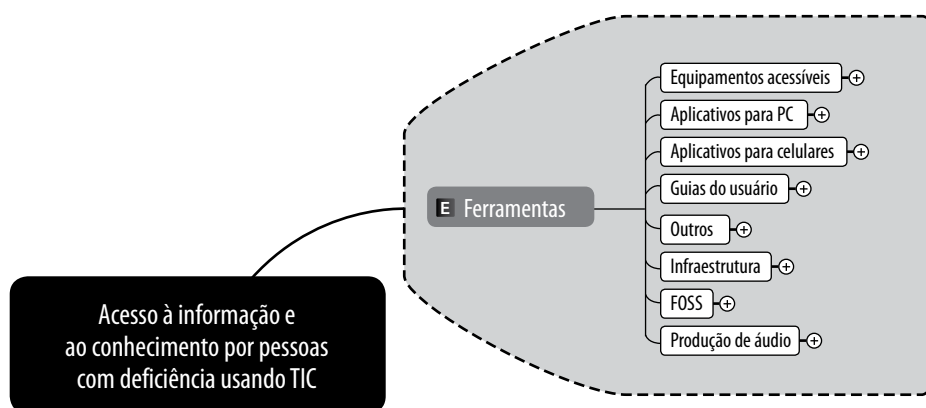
Acesso à informação e ao conhecimento por pessoas com deficiência usando TIC

E Ferramentas

Equipamentos acessíveis

Aplicativos para PC

Aplicativos para celulares

Guias do usuário

Outros

Infraestrutura

FOSS

Produção de áudio